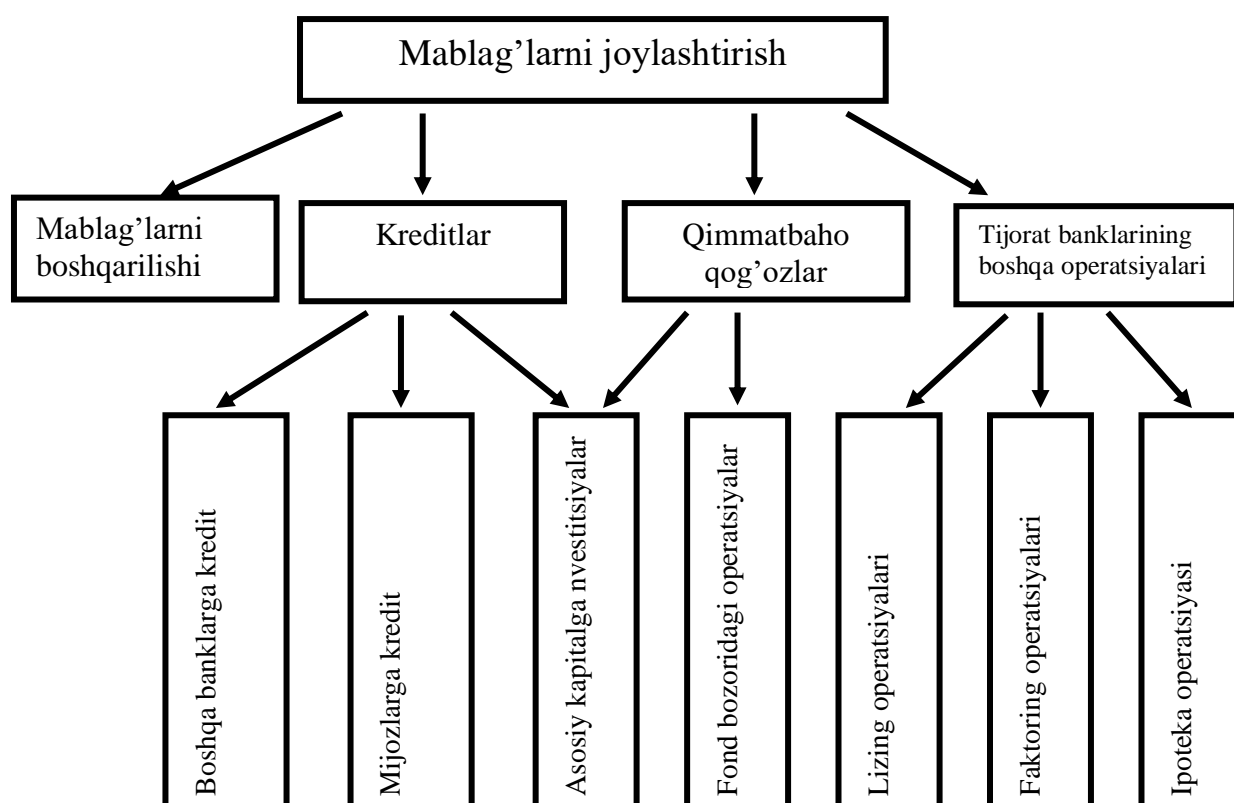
Mablag'larni joylashtirish

Mablag'larni boshqarilishi

Kreditlar

Qimmatbaho qog'ozlar

Tijorat banklarining boshqa operatsiyalari

Boshqa banklarga kredit

Mijozlarga kredit

Asosiy kapitalga nvestitsiyalar

Fond bozoridagi operatsiyalar

Lizing operatsiyalari

Faktoring operatsiyalari

Ipoteka operatsiyasi